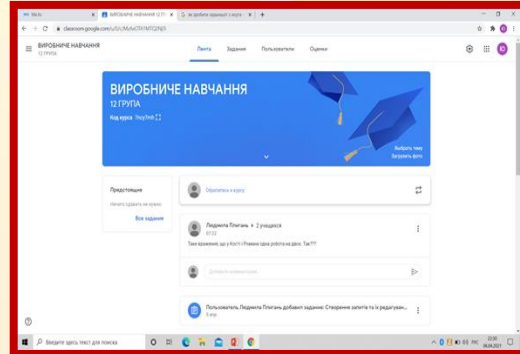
ВИРОБНИЧЕ НАВЧАННЯ
12 ГРУПА

Лента Задания Пользователи Оценки

ВИРОБНИЧЕ НАВЧАННЯ
12 ГРУПА
Код курса 7hcy7mh

Выбрать тему
Загрузить фото

Предстоящие
Ничего сдавать не нужно
Все задания

Обратиться к курсу

Людмила Плиґань • 2 учащихся
07:22
Таке враження, що у Кості і Романа одна робота на двох. Так???

Добавить комментарий

Пользователь Людмила Плиґань добавил задание: Створення запитів та їх редагуван...

Введите здесь текст для поиска

22:50
06.04.2021